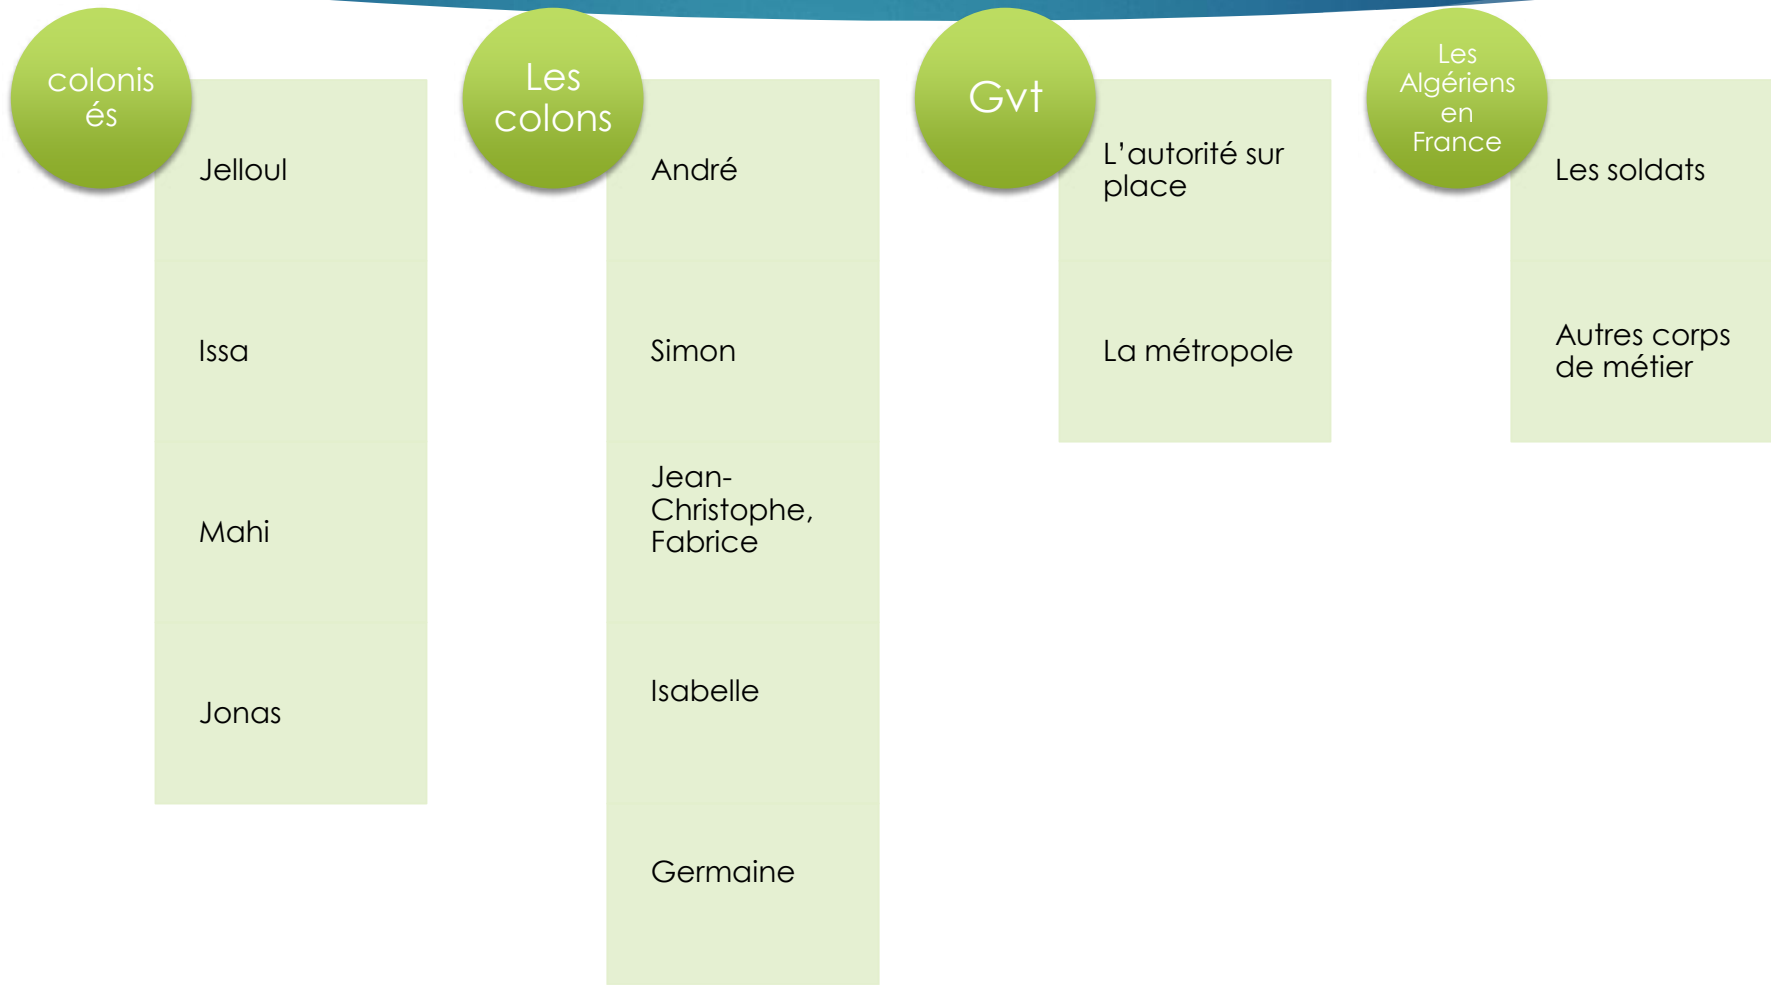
colonisés

Jelloul

Issa

Mahi

Jonas

Les colons

André

Simon

Jean-Christophe, Fabrice

Isabelle

Germaine

Gvt

L'autorité sur place

La métropole

Les Algériens en France

Les soldats

Autres corps de métier